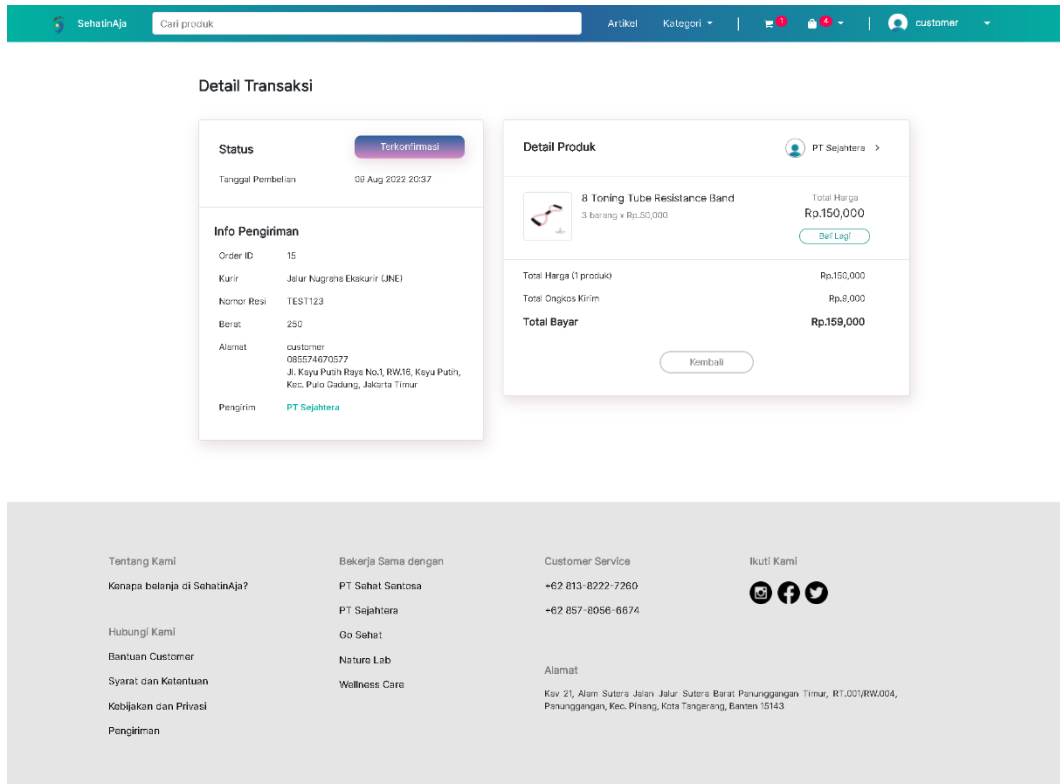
SehatinAja Cari produk Artikel Kategori 1 4 customer

Detail Transaksi

Status Terkonfirmasi

Tanggal Pembelian 09 Aug 2022 20:37

Info Pengiriman

Order ID 15

Kurir Jalur Nugraha Ekakurir (JNE)

Nomor Resi TEST123

Berat 250

Alamat customer
085574670577
Jl. Kayu Putih Raya No.1, RW.16, Kayu Putih, Kec. Pulo Gadung, Jakarta Timur

Pengirim PT Sejahtera

Detail Produk PT Sejahtera >

8 Toning Tube Resistance Band
3 barang x Rp.50,000

Total Harga
Rp.150,000
Beli Lagi

Total Harga (1 produk) Rp.150,000

Total Ongkos Kirim Rp.9,000

Total Bayar Rp.159,000

Kembali

Tentang Kami

Kenapa belanja di SehatinAja?

Hubungi Kami

Bantuan Customer

Syarat dan Ketentuan

Kebijakan dan Privasi

Pengiriman

Bekerja Sama dengan

PT Sehat Sentosa

PT Sejahtera

Go Sehat

Nature Lab

Wellness Care

Customer Service

+62 813-8222-7260

+62 857-8056-6674

Alamat

Kav 21, Alam Sutera Jalan Jalur Sutera Barat Panunggangan Timur, RT.001/RW.004, Panunggangan, Kec. Pinang, Kota Tangerang, Banten 15143

Ikuti Kami